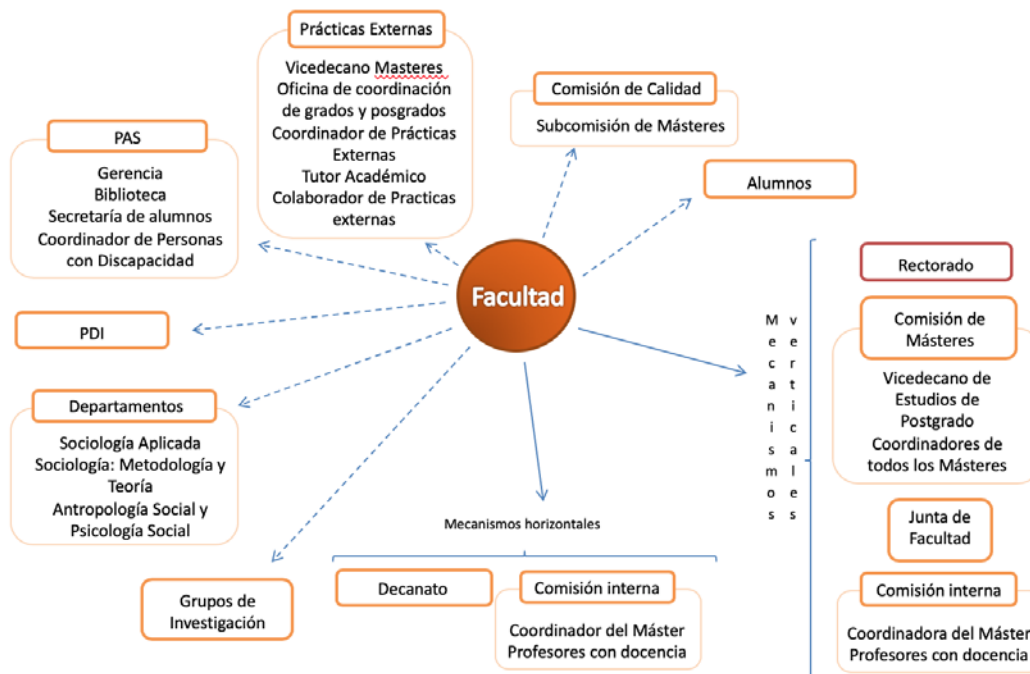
Prácticas Externas

Vicedecano Masteres
Oficina de coordinación de grados y posgrados
Coordinador de Prácticas Externas
Tutor Académico
Colaborador de Practicas externas

Comisión de Calidad

Subcomisión de Másteres

PAS

Gerencia
Biblioteca
Secretaría de alumnos
Coordinador de Personas con Discapacidad

Alumnos

Facultad

PDI

Departamentos

Sociología Aplicada
Sociología: Metodología y Teoría
Antropología Social y Psicología Social

Grupos de Investigación

Mecanismos horizontales

Decanato

Comisión interna

Coordinador del Máster
Profesores con docencia

Mecanismos verticales

Rectorado

Comisión de Másteres

Vicedecano de Estudios de Postgrado
Coordinadores de todos los Másteres

Junta de Facultad

Comisión interna

Coordinadora del Máster
Profesores con docencia